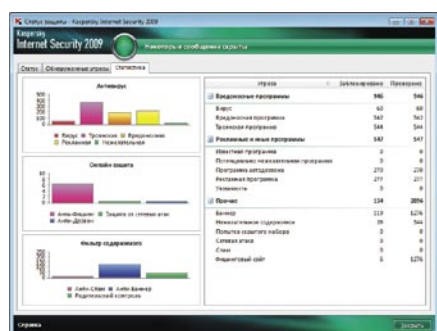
Статус защиты - Kaspersky Internet Security 2009

Kaspersky
Internet Security 2009

Новостей и сообщения скрыты

Статус | Обнаруженные угрозы | Статистика

Антивирус

300
200
100
0

■ Вирус ■ Троянские ■ Вредоносные
■ Рекламные ■ Нежелательные

Онлайн-защита

8
6
4
2
0

■ Анти-Фишинг ■ Защита от сетевых атак
■ Анти-Дозвон

Фильтр содержимого

■ Анти-Спам ■ Анти-Баннер
■ Родительский контроль

| Угроза | Заблокировано | Проверено |
|---|---|---|
| Вредоносные программы | 546 | 546 |
| Вирус | 60 | 60 |
| Вредоносная программа | 542 | 542 |
| Троянская программа | 544 | 544 |
| Рекламные и иные программы | 547 | 547 |
| Известная программа | 0 | 0 |
| Потенциально нежелательная программа | 0 | 0 |
| Программа автодозвона | 270 | 270 |
| Рекламная программа | 277 | 277 |
| Уязвимость | 0 | 0 |
| Прочее | 134 | 2056 |
| Баннер | 119 | 1276 |
| Нежелательное содержимое | 15 | 544 |
| Попытка скрытого набора | 0 | 0 |
| Сетевая атака | 0 | 0 |
| Спам | 0 | 0 |
| Фишинговый сайт | 0 | 1276 |

Справка

Закрыть